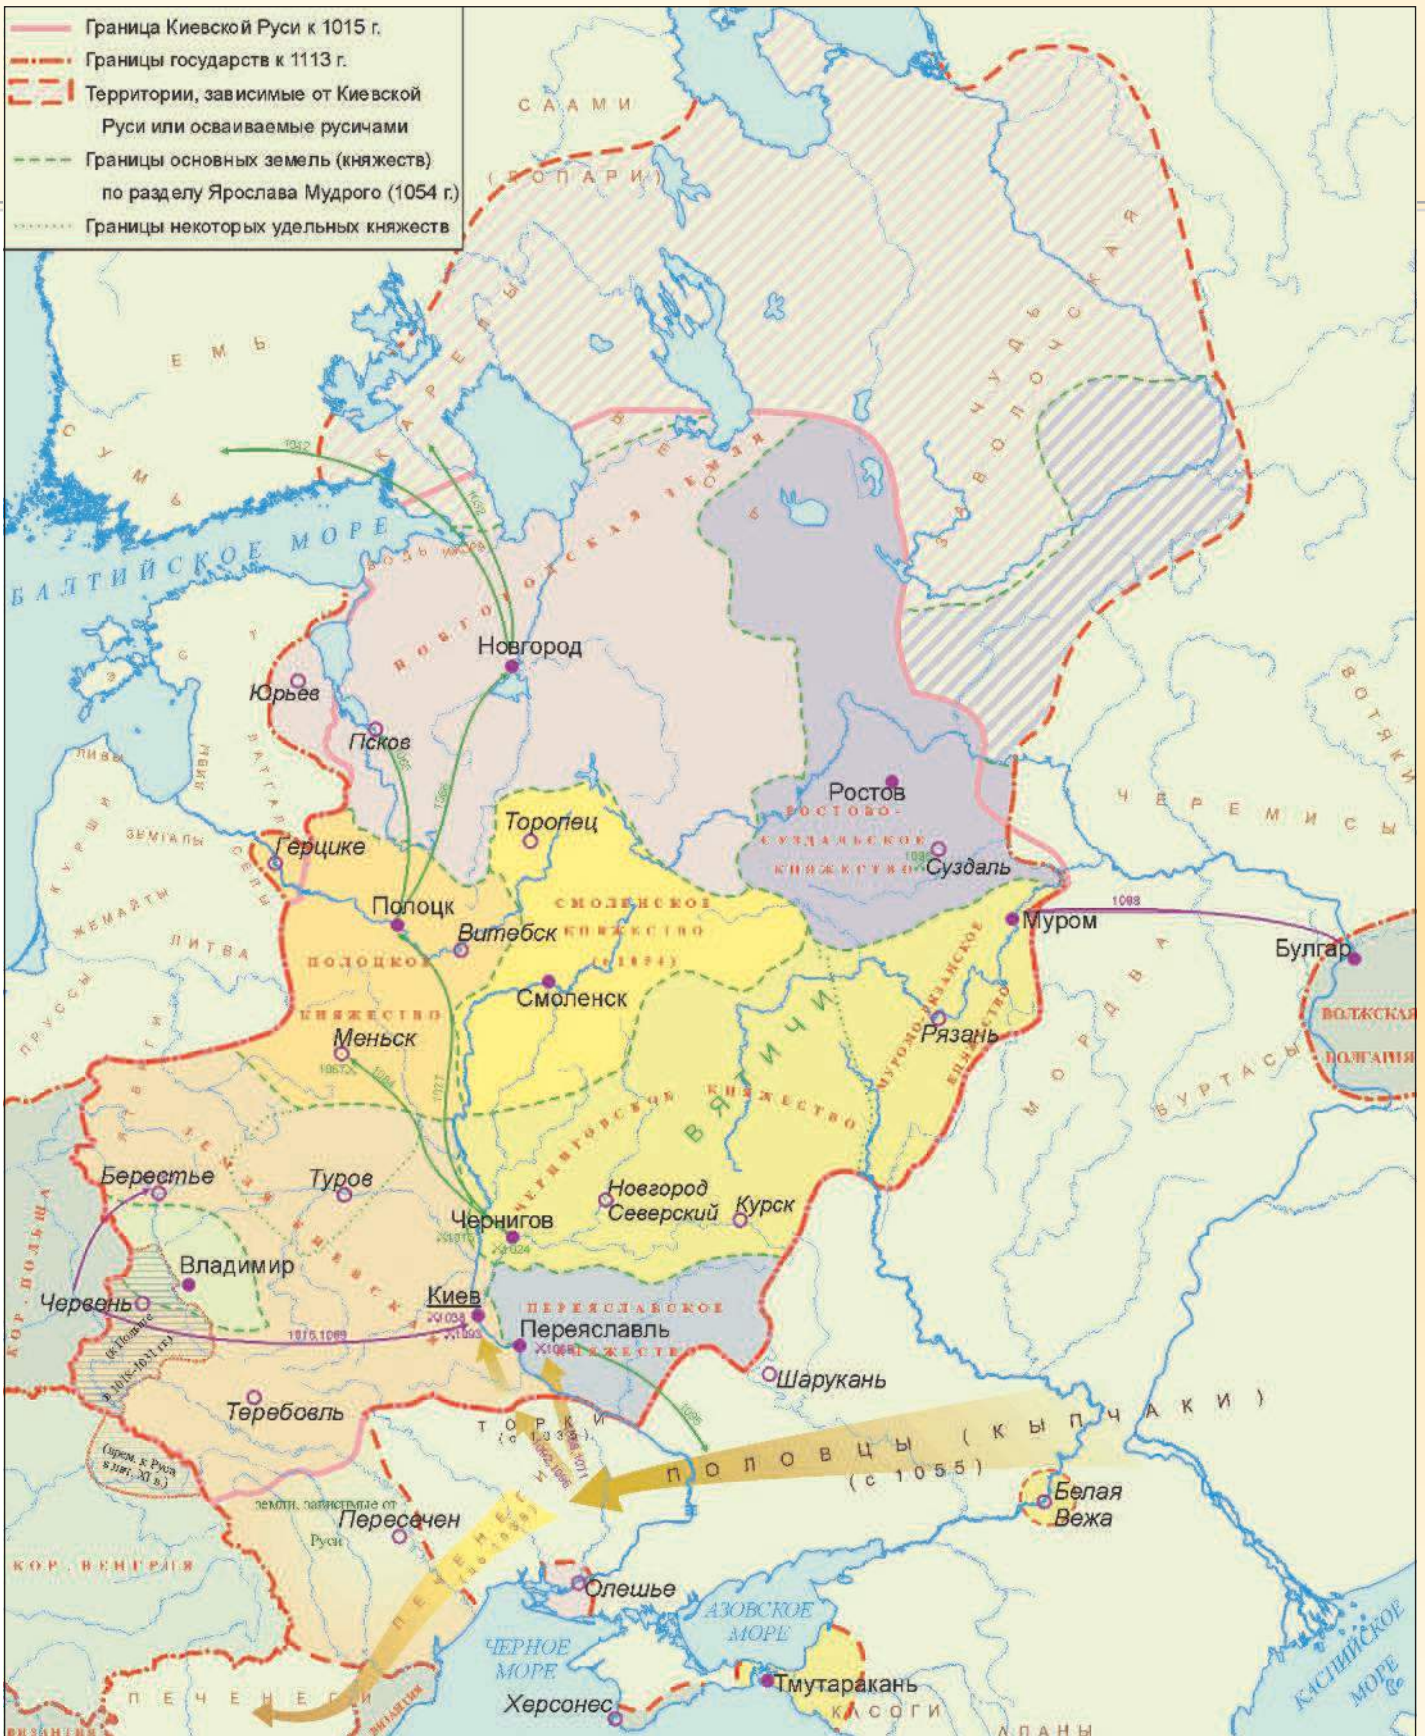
Граница Киевской Руси к 1015 г.
Границы государств к 1113 г.
Территории, зависимые от Киевской Руси или осваиваемые русичами
Границы основных земель (княжеств) по разделу Ярослава Мудрого (1054 г.)
Границы некоторых удельных княжеств

САAМИ
(ЛОПАРИ)
ЕМЬ
СУМЬ
КАРЕЛЫ
ЗАВОЛОЧСКАЯ ЧУДЬ
БАЛТИЙСКОЕ МОРЕ
ВОДЬ
НОВГОРОДСКАЯ ЗЕМЛЯ
ВЕСЬ
Новгород
Юрьев
Псков
ЭСТЫ
ЛИВЫ
ЛАТГАЛЫ
КУРШИ
ЗЕМГАЛЫ
СЕЛЫ
Герцике
ЖЕМАЙТЫ
ЛИТВА
ПРУССЫ
Полоцк
ПОЛОЦКОЕ КНЯЖЕСТВО
Витебск
Торопец
СМОЛЕНСКОЕ КНЯЖЕСТВО (с 1054)
Смоленск
Меньск
Ростов
РОСТОВО-СУЗДАЛЬСКОЕ КНЯЖЕСТВО
Суздаль
Муром
1088
Булгар
ВОЛЖСКАЯ БОЛГАРИЯ
ЧЕРЕМИСЫ
ВОТЯКИ
МОРДВА
БУРТАСЫ
ВЯТИЧИ
МУРОМО-РЯЗАНСКОЕ КНЯЖЕСТВО
Рязань
ЧЕРНИГОВСКОЕ КНЯЖЕСТВО
Берестье
Туров
ТУРОВСКАЯ ЗЕМЛЯ
КИЕВСКАЯ ЗЕМЛЯ
Чернигов
Новгород Северский
Курск
Владимир
Червень
КОР. ПОЛЬША
Киев
Переяславль
ПЕРЕЯСЛАВСКОЕ КНЯЖЕСТВО
Шарукань
Теребовль
ТОРКИ (с 1035)
ПОЛОВЦЫ (КЫПЧАКИ) (с 1055)
Белая Вежа
земли, зависимые от Руси
Пересечен
КОР. ВЕНГРИЯ
ПЕЧЕНЕГИ
Олешье
АЗОВСКОЕ МОРЕ
ЧЕРНОЕ МОРЕ
Херсонес
Тмутаракань
КАСОГИ
АЛАНЫ
КАСПИЙСКОЕ МОРЕ
ВИЗАНТИЯ